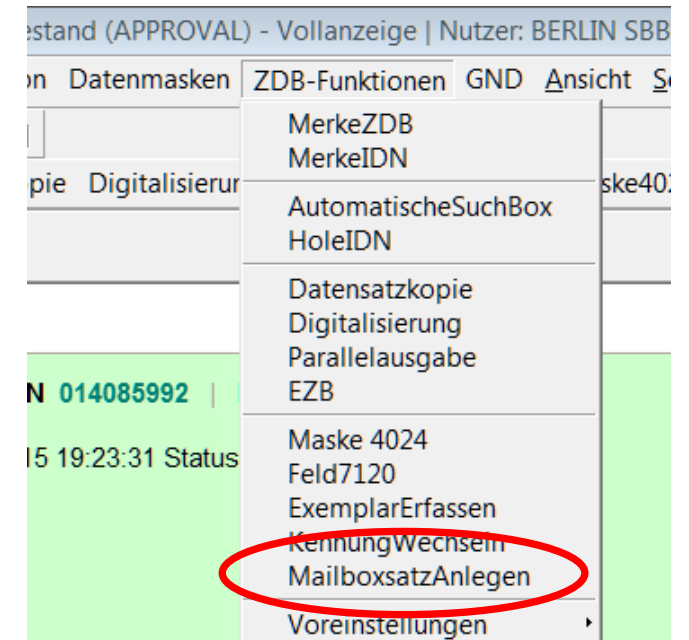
estand (APPROVAL) - Vollanzeige | Nutzer: BERLIN SBB

on Datenmasken ZDB-Funktionen GND Ansicht Se

pie Digitalisierur

ske402

N 014085992 |

15 19:23:31 Status

MerkeZDB
MerkeIDN

AutomatischeSuchBox
HoleIDN

Datensatzkopie
Digitalisierung
Parallelausgabe
EZB

Maske 4024
Feld7120
ExemplarErfassen
KennungWechseln
MailboxsatzAnlegen

Voreinstellungen